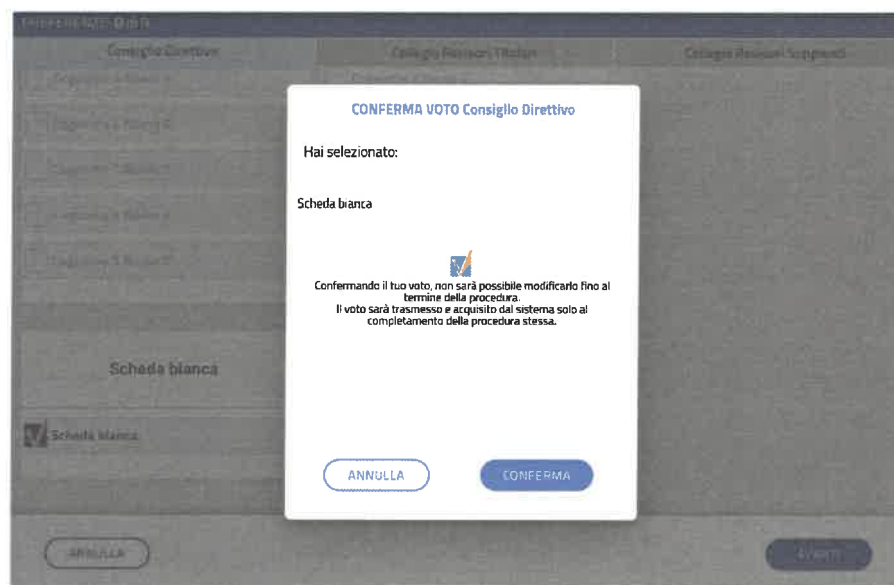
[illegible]

Consiglio Direttivo

Collegio Revisori Titolari

Collegio Revisori Supplenti

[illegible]

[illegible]

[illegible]

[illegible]

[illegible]

Scheda bianca

Scheda bianca

CONFERMA VOTO Consiglio Direttivo

Hai selezionato:

Scheda bianca

Confermando il tuo voto, non sarà possibile modificarlo fino al termine della procedura.
Il voto sarà trasmesso e acquisito dal sistema solo al completamento della procedura stessa.

ANNULLA

CONFERMA

ANNULLA

AVANTI